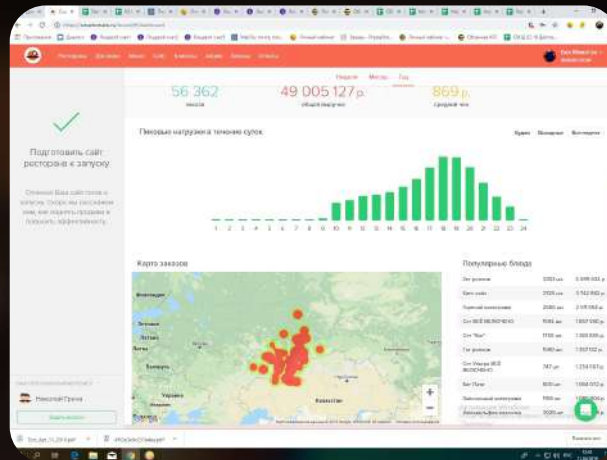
56 362
чеков

49 005 127 р.
общая выручка

869 р.
средний чек

Неделя Месяц Год

Подготовить сайт ресторана к запуску

Пиковые нагрузки в течение суток

1 2 3 4 5 6 7 8 9 10 11 12 13 14 15 16 17 18 19 20 21 22 23 24

Карта заказов

Популярные блюда

Казахстан

Николай Грачев